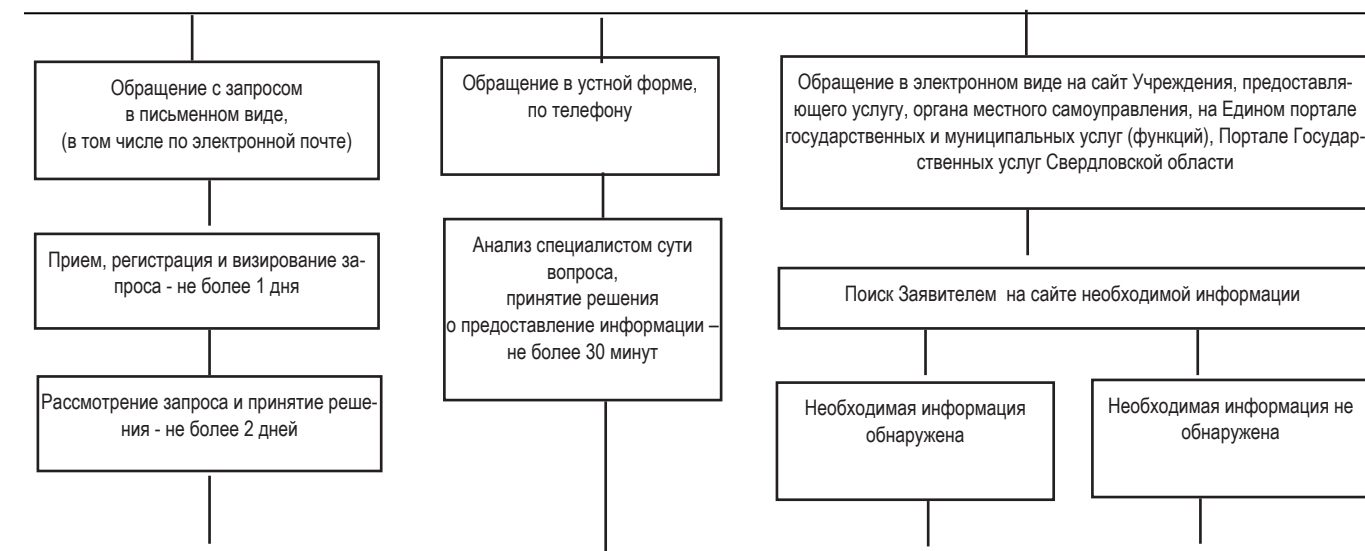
Обращение с запросом в письменном виде, (в том числе по электронной почте)

Прием, регистрация и визирование запроса - не более 1 дня

Рассмотрение запроса и принятие решения - не более 2 дней

Обращение в устной форме, по телефону

Анализ специалистом сути вопроса, принятие решения о предоставление информации – не более 30 минут

Обращение в электронном виде на сайт Учреждения, предоставляющего услугу, органа местного самоуправления, на Едином портале государственных и муниципальных услуг (функций), Портале Государственных услуг Свердловской области

Поиск Заявителем на сайте необходимой информации

Необходимая информация обнаружена

Необходимая информация не обнаружена